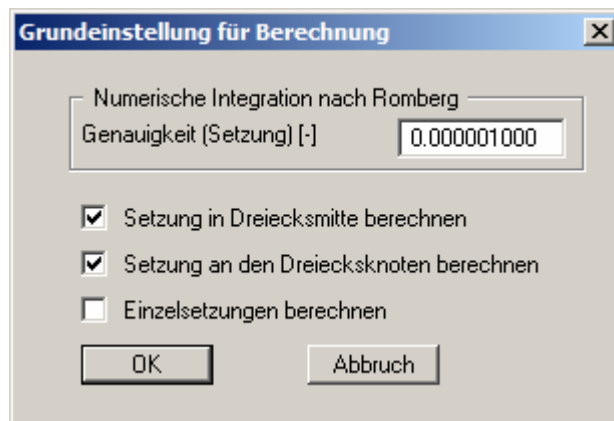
Grundeinstellung für Berechnung

Numerische Integration nach Romberg

Genauigkeit (Setzung) [-] 0.000001000

Setzung in Dreiecksmitte berechnen

Setzung an den Dreiecksknoten berechnen

Einzelsetzungen berechnen

OK

Abbruch